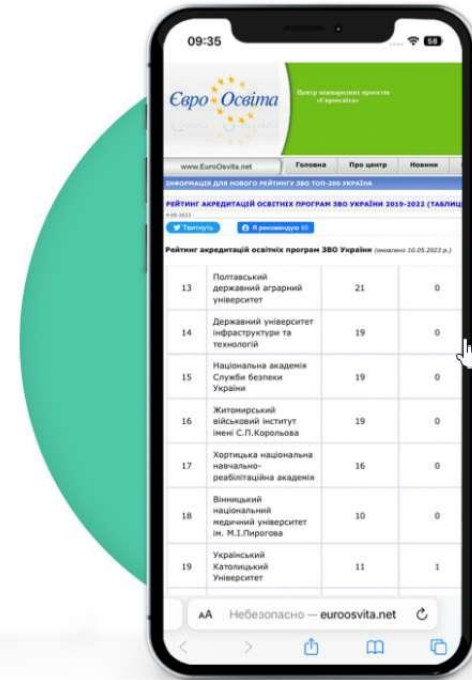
09:35

Євро Освіта

Центр міжнародних проектів «Євроосвіта»

www.EuroOsvita.net | Головна | Про центр | Новини

ІНФОРМАЦІЯ ДЛЯ НОВОГО РЕЙТИНГУ ЗВО ТОП-200 УКРАЇНА

РЕЙТИНГ АКРЕДИТАЦІЙ ОСВІТНІХ ПРОГРАМ ЗВО УКРАЇНИ 2019-2022 (ТАБЛИЦ

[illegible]

Твітнуть | Я рекомендую 65

Рейтинг акредитацій освітніх програм ЗВО України (оновлено 10.05.2022 р.)

| 13 | Полтавський державний аграрний університет | 21 | 0 |
|---|---|---|---|
| 14 | Державний університет інфраструктури та технологій | 19 | 0 |
| 15 | Національна академія Служби безпеки України | 19 | 0 |
| 16 | Житомирський військовий інститут імені С.П.Корольова | 19 | 0 |
| 17 | Хортицька національна навчально-реабілітаційна академія | 16 | 0 |
| 18 | Вінницький національний медичний університет ім. М.І.Пирогова | 10 | 0 |
| 19 | Український Католицький Університет | 11 | 1 |

AA Небезопасно — euroosvita.net